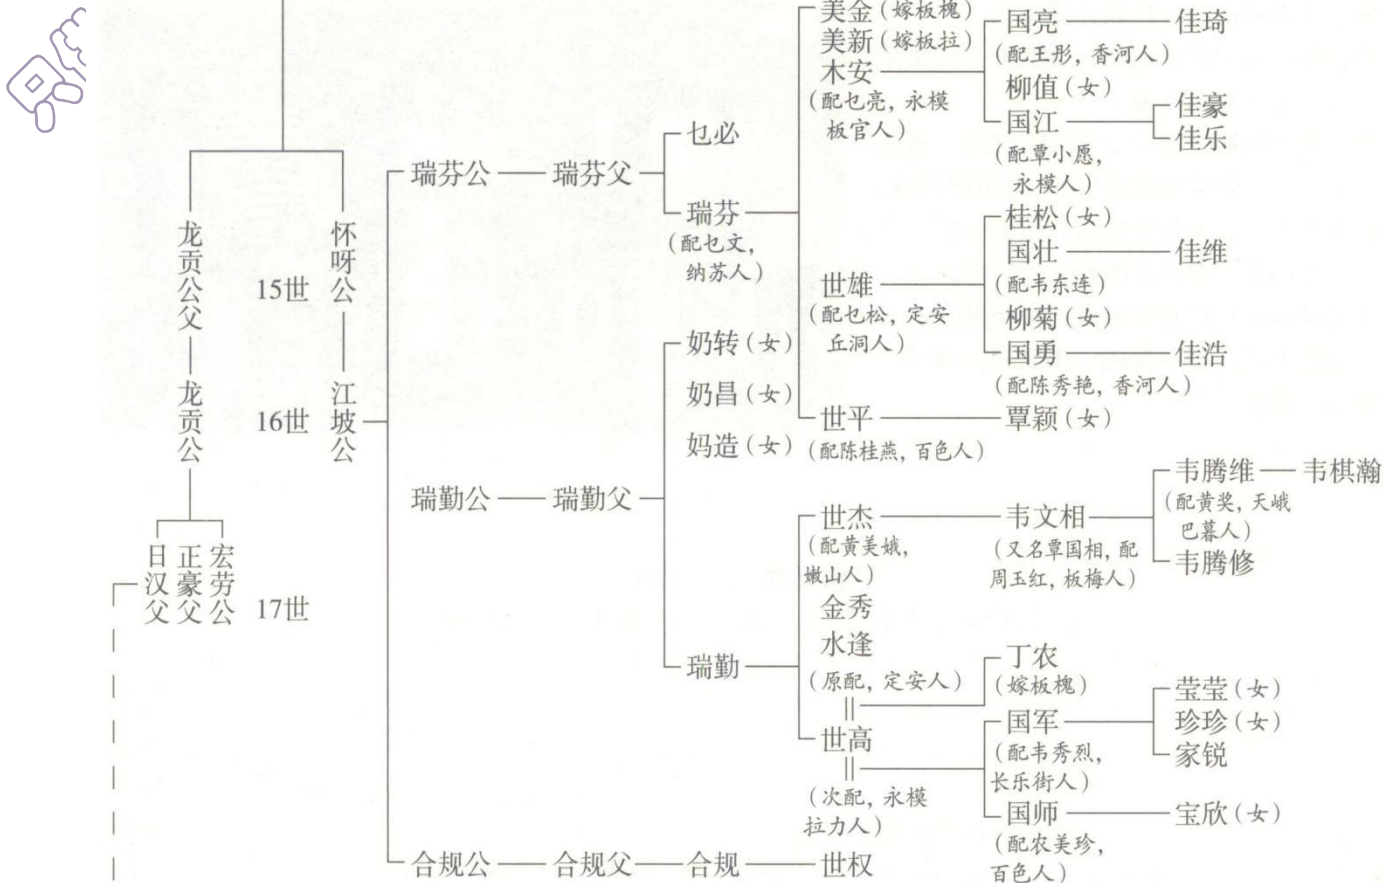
龙贡公父 怀呀公 15世

龙贡公 江坡公 16世

日汉父 正豪父 宏劳公 17世

瑞芬公 —— 瑞芬父

乜必

瑞芬
（配乜文，纳苏人）

美金（嫁板槐）
美新（嫁板拉）
木安
（配乜亮，永模板官人）

国亮 —— 佳琦
（配王彤，香河人）
柳值（女）
国江 —— 佳豪 佳乐
（配覃小愿，永模人）

世雄
（配乜松，定安丘洞人）

桂松（女）
国壮 —— 佳维
（配韦东连）
柳菊（女）
国勇 —— 佳浩
（配陈秀艳，香河人）

奶转（女）
奶昌（女）
妈造（女）

世平 —— 覃颖（女）
（配陈桂燕，百色人）

瑞勤公 —— 瑞勤父

世杰
（配黄美娥，嫩山人）
韦文相
（又名覃国相，配周玉红，板梅人）
韦腾维 —— 韦棋瀚
（配黄奖，天峨巴暮人）
韦腾修

金秀
水逢
（原配，定安人）

瑞勤

丁农
（嫁板槐）

世高
（次配，永模拉力人）

国军
（配韦秀烈，长乐街人）
莹莹（女）
珍珍（女）
家锐

国师 —— 宝欣（女）
（配农美珍，百色人）

合规公 —— 合规父 —— 合规 —— 世权